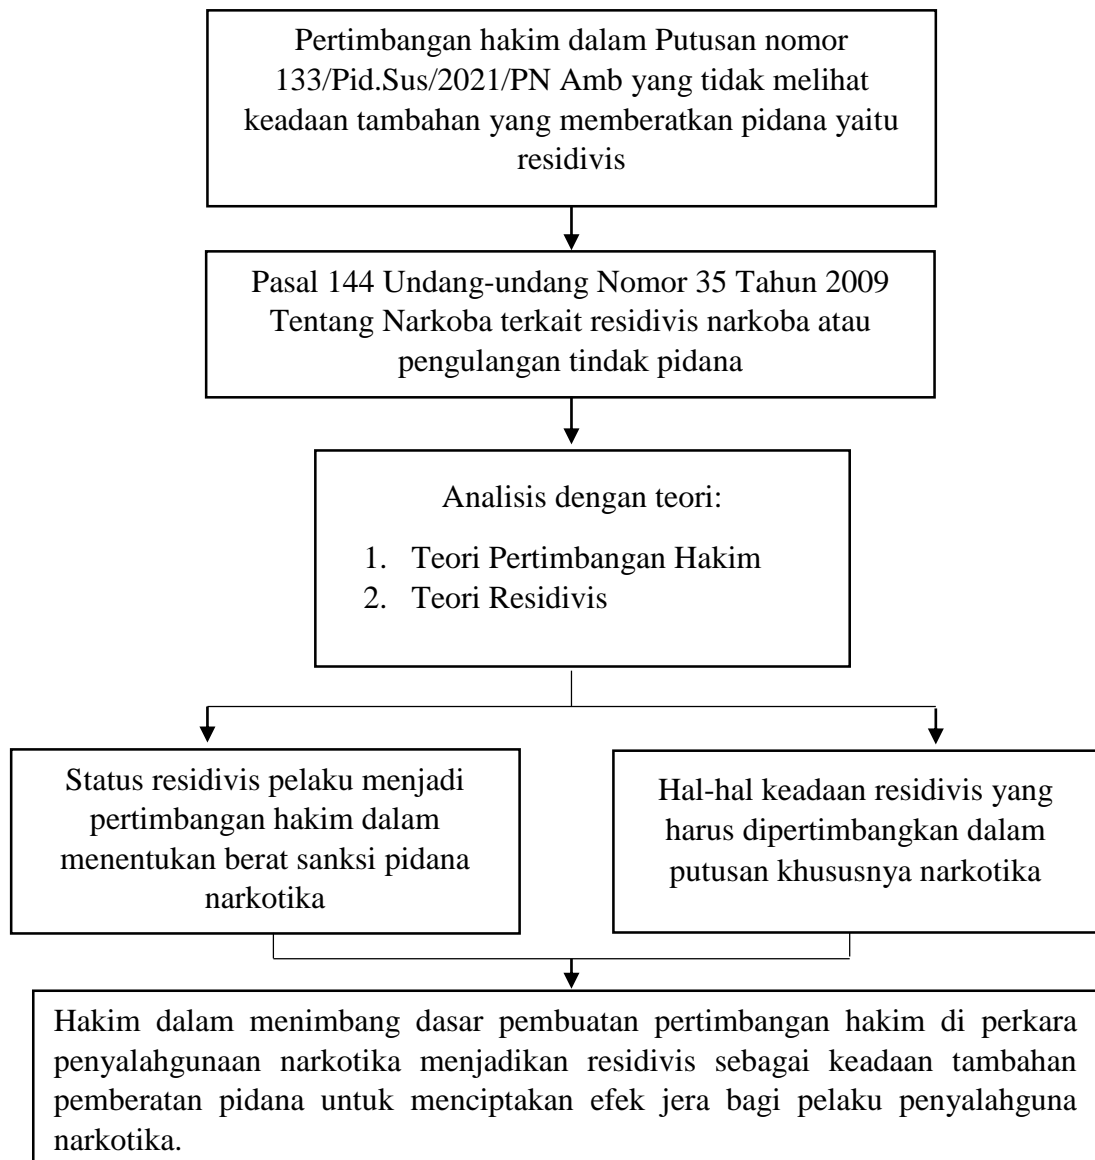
Pertimbangan hakim dalam Putusan nomor 133/Pid.Sus/2021/PN Amb yang tidak melihat keadaan tambahan yang memberatkan pidana yaitu residivis

Pasal 144 Undang-undang Nomor 35 Tahun 2009 Tentang Narkoba terkait residivis narkoba atau pengulangan tindak pidana

Analisis dengan teori:

1. Teori Pertimbangan Hakim
2. Teori Residivis

Status residivis pelaku menjadi pertimbangan hakim dalam menentukan berat sanksi pidana narkotika

Hal-hal keadaan residivis yang harus dipertimbangkan dalam putusan khususnya narkotika

Hakim dalam menimbang dasar pembuatan pertimbangan hakim di perkara penyalahgunaan narkotika menjadikan residivis sebagai keadaan tambahan pemberatan pidana untuk menciptakan efek jera bagi pelaku penyalahguna narkotika.